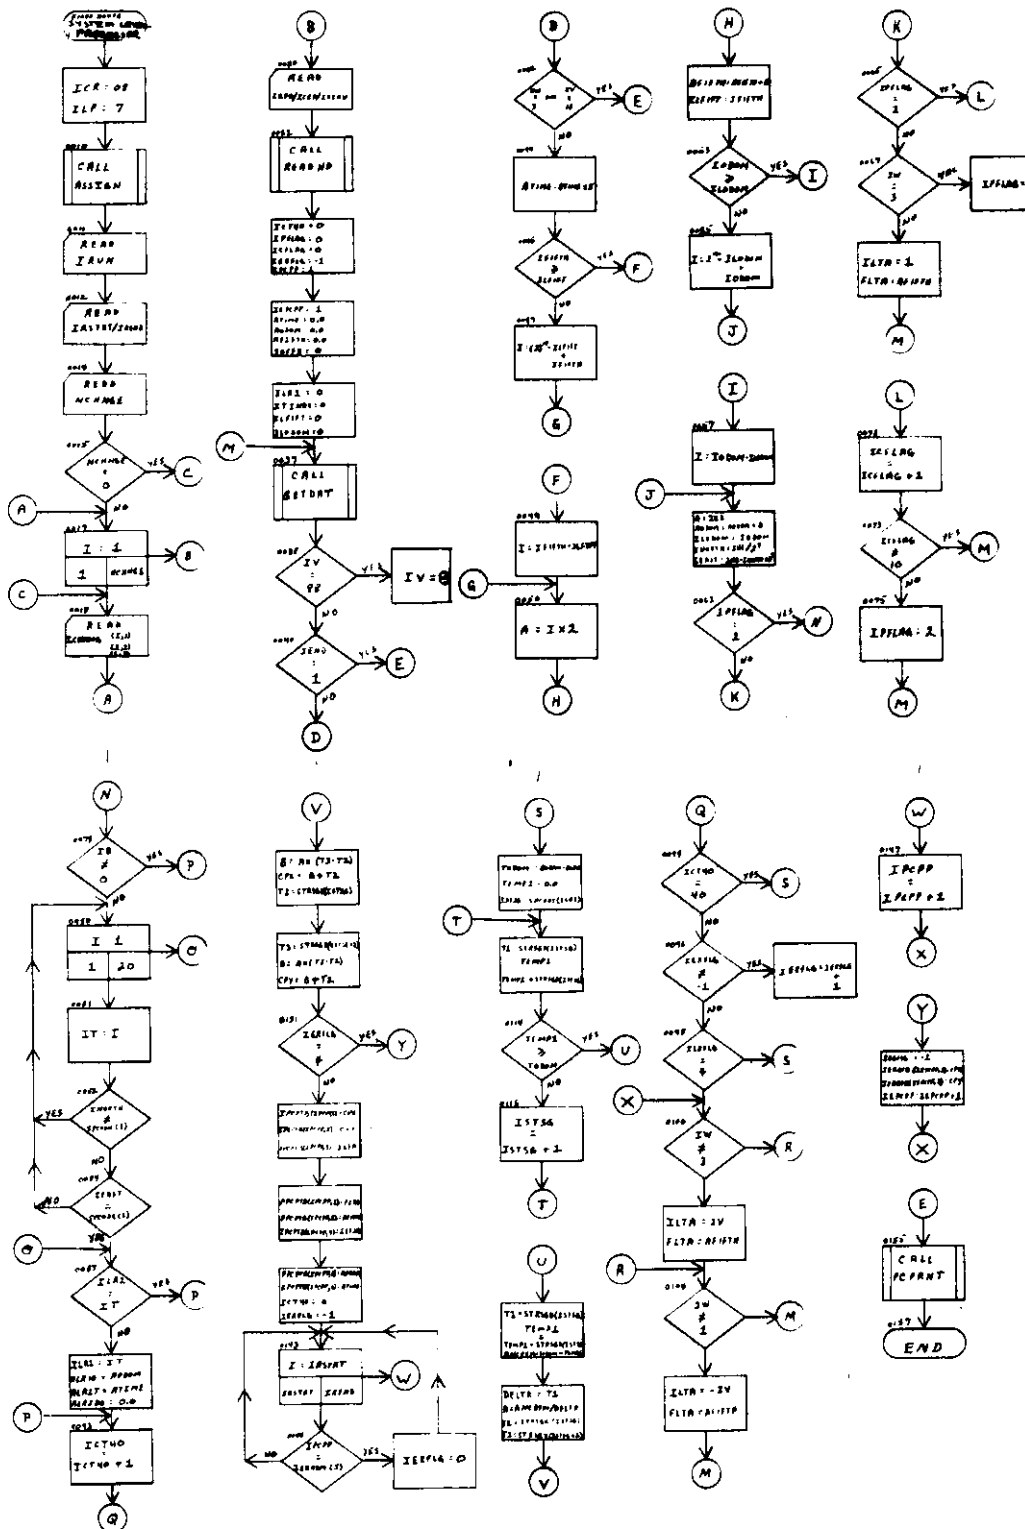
SYSTEM LEVEL PROCESSOR

ICR : 05
ILP : 7

CALL ASSIGN

READ IRUN

READ ISTART/IEND

READ NCHNGE

NCHNGE : 0
YES
C
NO

A

I : 1
1 NCHNGE
B

C

READ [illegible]

A

B

READ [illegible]

CALL READ NO

ICTHO : 0
IPFLAG : 0
ICFLAG : 0
IEFFLG : -1
IPCPF : 1

ISTPP : 1
ATIME : 0.0
AOBOM : 0.0
AFIFTH : 0.0
ISFFB : 0

ILRI : 0
XTIME : 0
XLFIFT : 0
IBSOM : 0

M

CALL GETDAT

IV : 99
YES
IV = 0
NO

IEND : 1
YES
E
NO

D

D

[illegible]
YES
E
NO

ATIME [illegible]

IFIFTH > XLFIFT
YES
F
NO

I : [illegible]

G

F

I : IFIFTH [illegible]

G

A : I X 2

H

H

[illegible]

IOBOM > IOBOM
YES
I
NO

I : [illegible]

J

I

I : IOBOM - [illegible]

J

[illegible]

IPFLAG : 1
YES
N
NO

K

K

IPFLAG : 1
YES
L
NO

IW : 3
YES
IPFLAG

ILTA : 1
FLTA : AFIFTH

M

L

ICFLAG : ICFLAG + 1

ICFLAG ≠ 10
YES
M

IPFLAG : 2

M

N

IB ≠ 0
YES
P
NO

I 1
1 20
O

IT : I

YES
IMONTH ≠ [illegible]
NO

NO
IFRST : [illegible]
YES

O

ILRI : IT
YES
P
NO

ILRI : IT
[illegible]
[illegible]
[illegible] : 0.0

P

ICTHO : ICTHO + 1

Q

V

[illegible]
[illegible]
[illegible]

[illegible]
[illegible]
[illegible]

IEFFLG : 4
YES
Y
NO

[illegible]

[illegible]

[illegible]
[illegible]
ICTHO : 0
IEFFLG : -1

I : ISTART
ISTART IEND
W

NO
IPCPP : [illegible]
YES
IEFFLG : 0

S

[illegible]
TEMP1 : 0.0
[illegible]

T

T1 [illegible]
TEMP1
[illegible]

TEMP1 > TOBOM
YES
U
NO

ISTSG : ISTSG + 1

T

U

T1 = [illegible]
T2 = T1
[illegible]

DELTA : T1
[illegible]
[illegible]
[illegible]

V

Q

ICTHO : 40
YES
S
NO

IEFFLG ≠ -1
YES
IEFFLG = IEFFLG + 1
NO

IEFFLG : 4
S

X

IW ≠ 3
R

ILTA : IV
FLTA : AFIFTH

R

IW ≠ 1
M

ILTA : -IV
FLTA : AFIFTH

M

W

IPCPP : IPCPP + 1

X

Y

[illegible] : -1
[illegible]
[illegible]
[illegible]

X

E

CALL PCPRNT

END